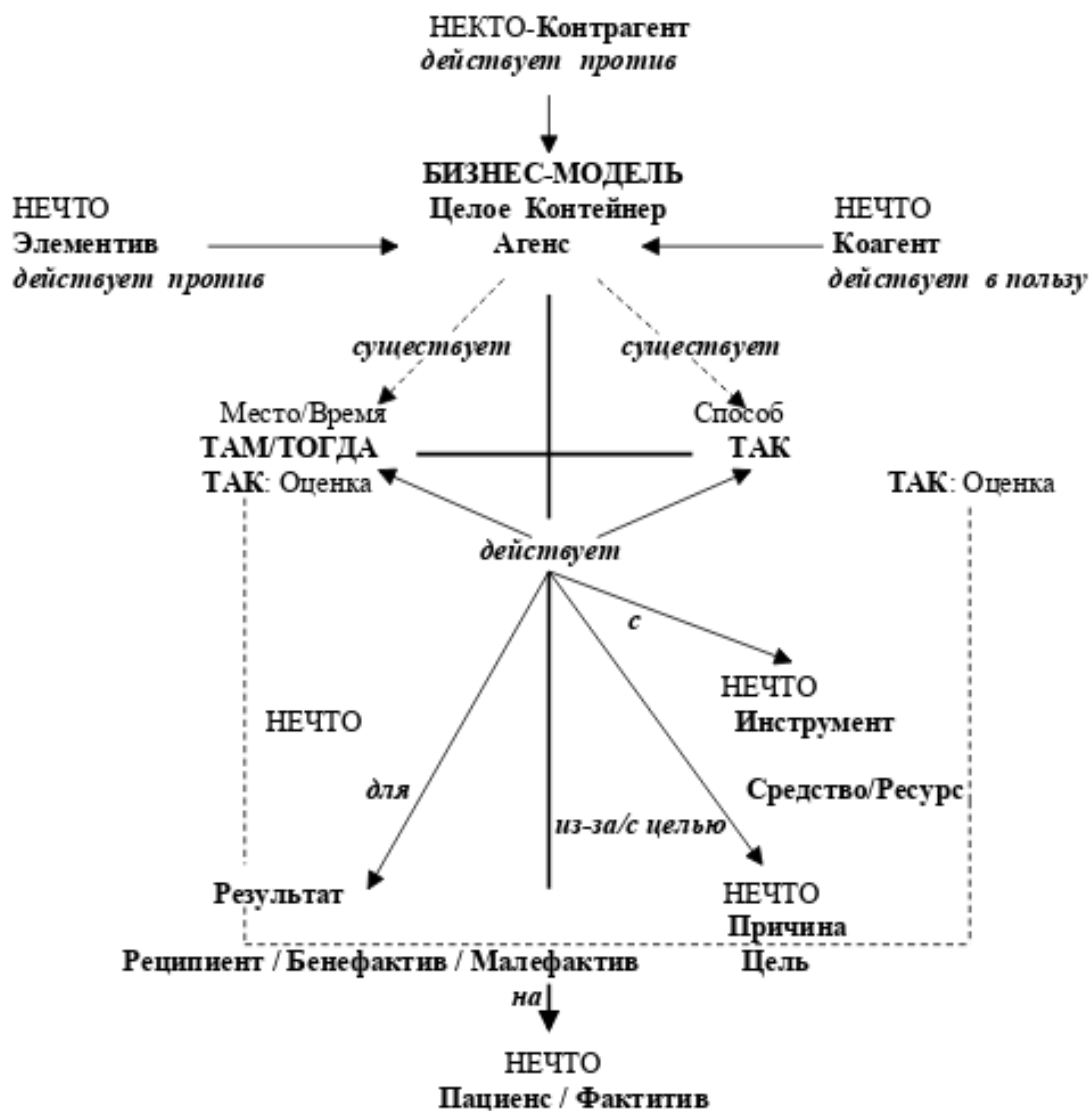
НЕКТО-Контрагент
действует против

БИЗНЕС-МОДЕЛЬ
Целое Контейнер
Агенс

НЕЧТО
Элементив
действует против

НЕЧТО
Коагент
действует в пользу

существует

существует

Место/Время
ТАМ/ТОГДА
ТАК: Оценка

Способ
ТАК

ТАК: Оценка

действует

с

НЕЧТО
Инструмент

НЕЧТО

для

Средство/Ресурс

из-за/с целью

Результат

НЕЧТО
Причина
Цель

Реципиент / Бенефактив / Малефактив

на

НЕЧТО
Пациенс / Фактитив